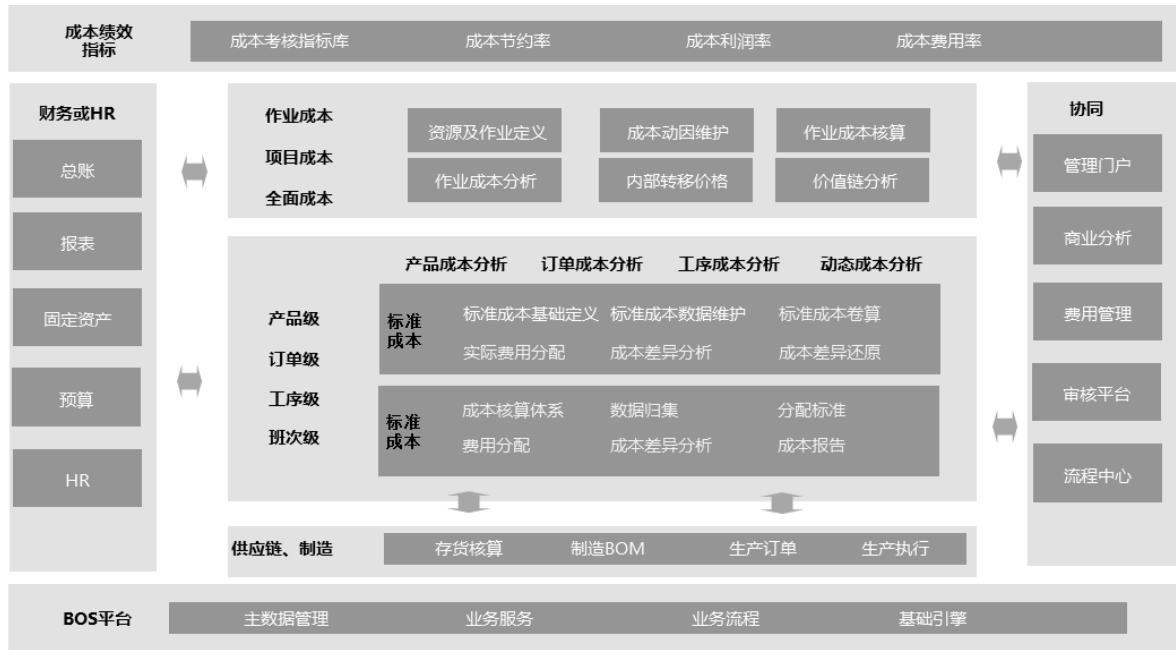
成本绩效指标

成本考核指标库　成本节约率　成本利润率　成本费用率

财务或HR

总账

报表

固定资产

预算

HR

作业成本
项目成本
全面成本

资源及作业定义　成本动因维护　作业成本核算
作业成本分析　内部转移价格　价值链分析

产品成本分析　订单成本分析　工序成本分析　动态成本分析

产品级
订单级
工序级
班次级

标准成本
标准成本基础定义　标准成本数据维护　标准成本卷算
实际费用分配　成本差异分析　成本差异还原

标准成本
成本核算体系　数据归集　分配标准
费用分配　成本差异分析　成本报告

供应链、制造
存货核算　制造BOM　生产订单　生产执行

协同

管理门户

商业分析

费用管理

审核平台

流程中心

BOS平台
主数据管理　业务服务　业务流程　基础引擎